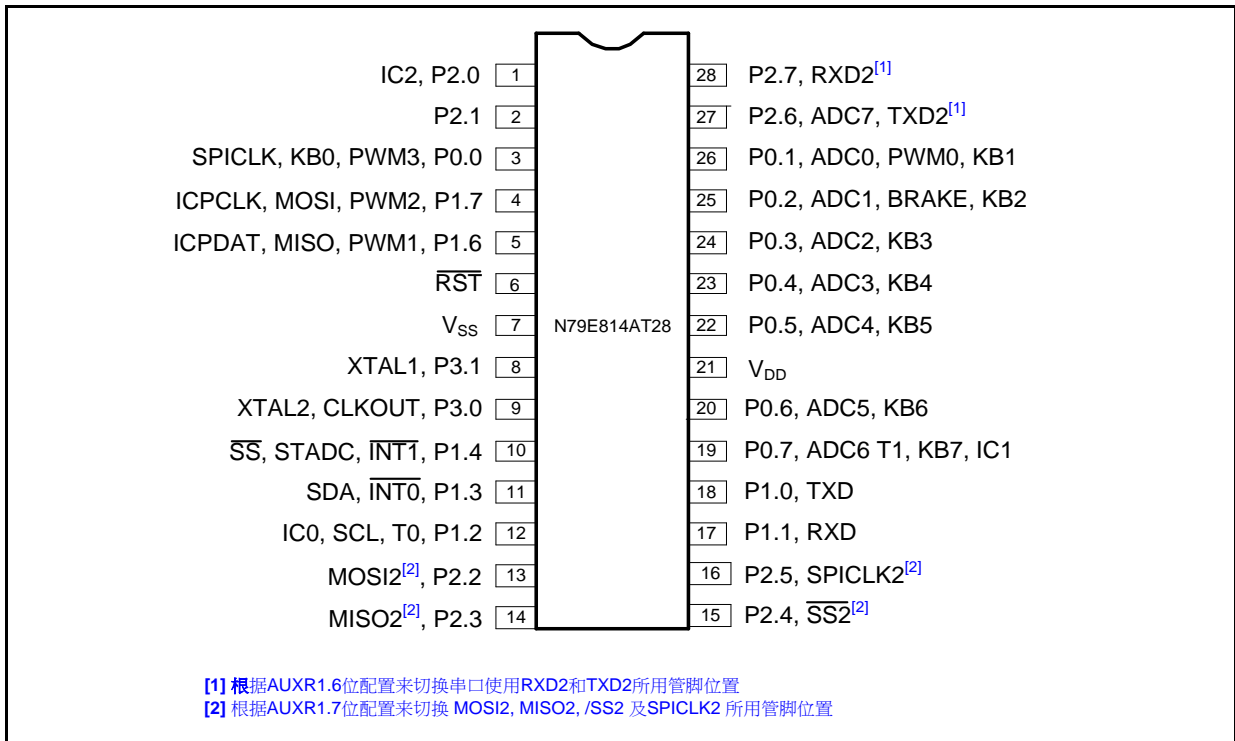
IC2, P2.0 1
P2.1 2
SPICLK, KB0, PWM3, P0.0 3
ICPCLK, MOSI, PWM2, P1.7 4
ICPDAT, MISO, PWM1, P1.6 5
$\overline{RST}$ 6
$V_{SS}$ 7
XTAL1, P3.1 8
XTAL2, CLKOUT, P3.0 9
$\overline{SS}$, STADC, $\overline{INT1}$, P1.4 10
SDA, $\overline{INT0}$, P1.3 11
IC0, SCL, T0, P1.2 12
MOSI2$^{[2]}$, P2.2 13
MISO2$^{[2]}$, P2.3 14

N79E814AT28

28 P2.7, RXD2$^{[1]}$
27 P2.6, ADC7, TXD2$^{[1]}$
26 P0.1, ADC0, PWM0, KB1
25 P0.2, ADC1, BRAKE, KB2
24 P0.3, ADC2, KB3
23 P0.4, ADC3, KB4
22 P0.5, ADC4, KB5
21 $V_{DD}$
20 P0.6, ADC5, KB6
19 P0.7, ADC6 T1, KB7, IC1
18 P1.0, TXD
17 P1.1, RXD
16 P2.5, SPICLK2$^{[2]}$
15 P2.4, $\overline{SS2}^{[2]}$

[1] 根据AUXR1.6位配置来切换串口使用RXD2和TXD2所用管脚位置
[2] 根据AUXR1.7位配置来切换 MOSI2, MISO2, /SS2 及SPICLK2 所用管脚位置